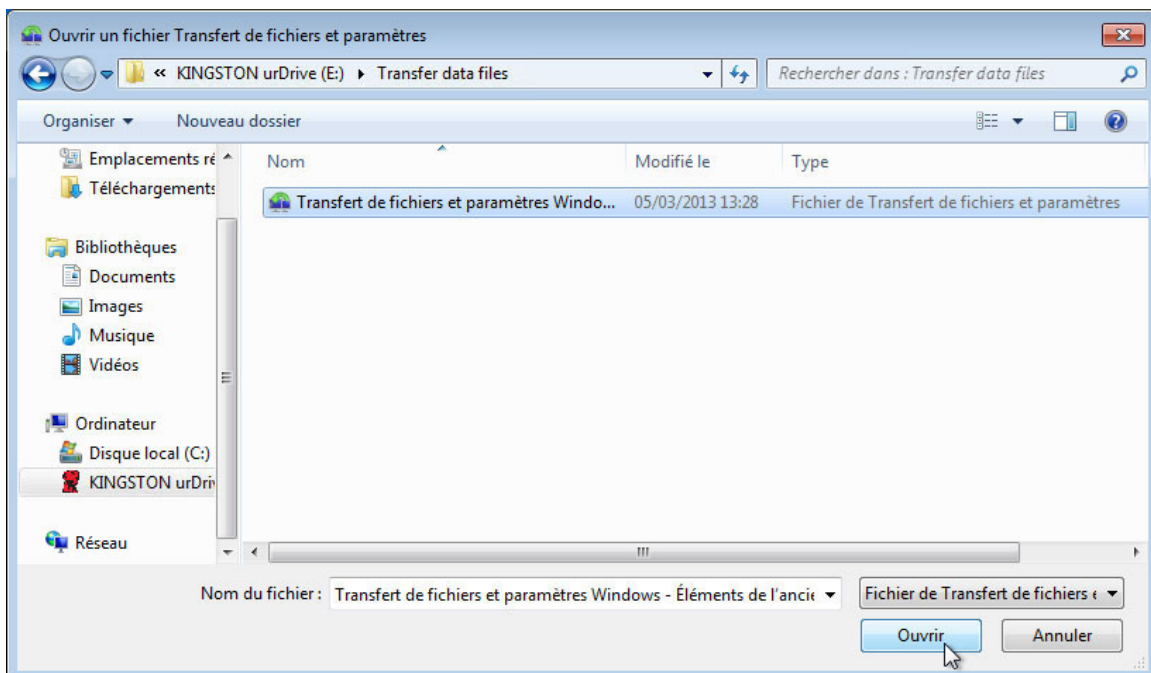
Ouvrir un fichier Transfert de fichiers et paramètres

« KINGSTON urDrive (E:) ▸ Transfer data files

Rechercher dans : Transfer data files

Organiser ▾ Nouveau dossier

Emplacements ré
Téléchargements

Bibliothèques
Documents
Images
Musique
Vidéos

Ordinateur
Disque local (C:)
KINGSTON urDri

Réseau

| Nom | Modifié le | Type |
|---|---|---|
| Transfert de fichiers et paramètres Windo... | 05/03/2013 13:28 | Fichier de Transfert de fichiers et paramètres |

Nom du fichier : Transfert de fichiers et paramètres Windows - Éléments de l'ancie

Fichier de Transfert de fichiers e

Ouvrir

Annuler